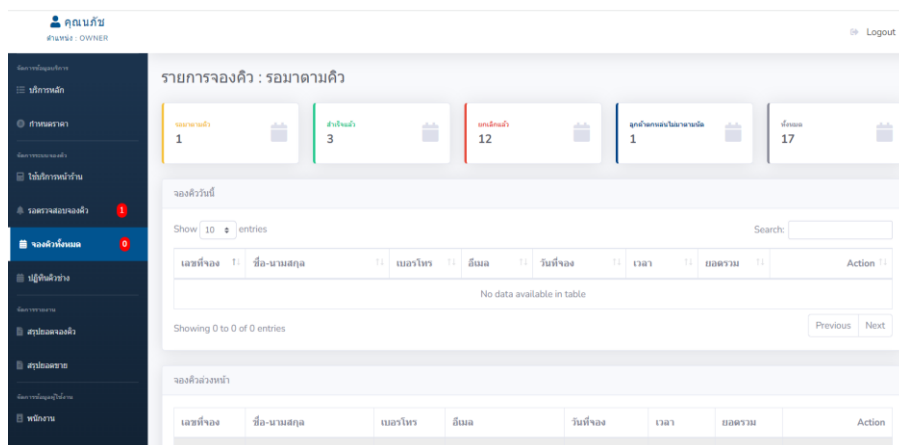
คุณเภัช
ตำแหน่ง : OWNER

Logout

จัดการข้อมูลบริการ
บริการหลัก
กำหนดราคา
จัดการระบบจองคิว
ใช้บริการหน้าร้าน
รอตรวจสอบจองคิว 1
จองคิวทั้งหมด 0
ปฏิทินคิวช่าง
จัดการรายงาน
สรุปยอดจองคิว
สรุปยอดขาย
จัดการข้อมูลผู้ใช้งาน
พนักงาน

รายการจองคิว : รอมาตามคิว

รอมาตามคิว
1

สำเร็จแล้ว
3

ยกเลิกแล้ว
12

ลูกค้าจองแต่ไม่มาตามนัด
1

ทั้งหมด
17

จองคิววันนี้

Show 10 entries

Search:

| เลขที่จอง | ชื่อ-นามสกุล | เบอร์โทร | อีเมล | วันที่จอง | เวลา | ยอดรวม | Action |
|---|---|---|---|---|---|---|---|
| No data available in table | | | | | | | |

Showing 0 to 0 of 0 entries

Previous Next

จองคิวล่วงหน้า

| เลขที่จอง | ชื่อ-นามสกุล | เบอร์โทร | อีเมล | วันที่จอง | เวลา | ยอดรวม | Action |
|---|---|---|---|---|---|---|---|